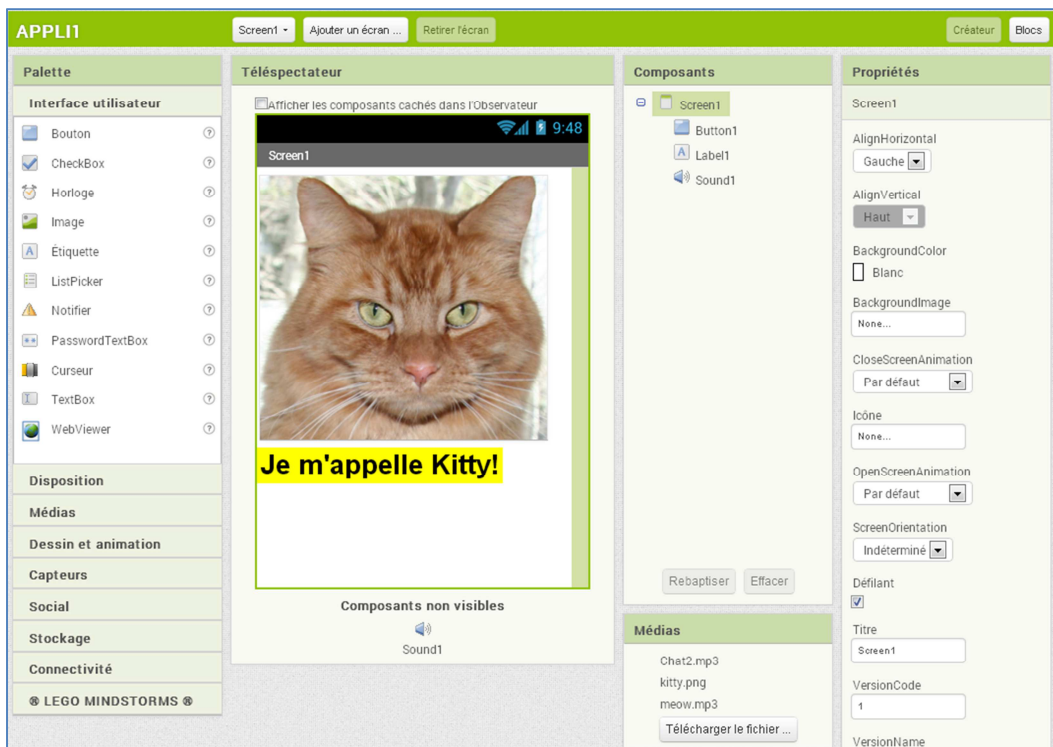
APPLI1

Screen1 ▾ | Ajouter un écran ... | Retirer l'écran | Créateur | Blocs

Palette

Interface utilisateur

Bouton ⓘ
CheckBox ⓘ
Horloge ⓘ
Image ⓘ
Étiquette ⓘ
ListPicker ⓘ
Notifier ⓘ
PasswordTextBox ⓘ
Curseur ⓘ
TextBox ⓘ
WebViewer ⓘ

Disposition
Médias
Dessin et animation
Capteurs
Social
Stockage
Connectivité
® LEGO MINDSTORMS ®

Téléspectateur

Afficher les composants cachés dans l'Observateur

9:48

Screen1

Je m'appelle Kitty!

Composants non visibles

Sound1

Composants

Screen1
Button1
Label1
Sound1

Rebaptiser | Effacer

Médias

Chat2.mp3
kitty.png
meow.mp3

Télécharger le fichier ...

Propriétés

Screen1

AlignHorizontal
Gauche

AlignVertical
Haut

BackgroundColor
Blanc

BackgroundImage
None...

CloseScreenAnimation
Par défaut

Icône
None...

OpenScreenAnimation
Par défaut

ScreenOrientation
Indéterminé

Défilant

Titre
Screen1

VersionCode
1

VersionName